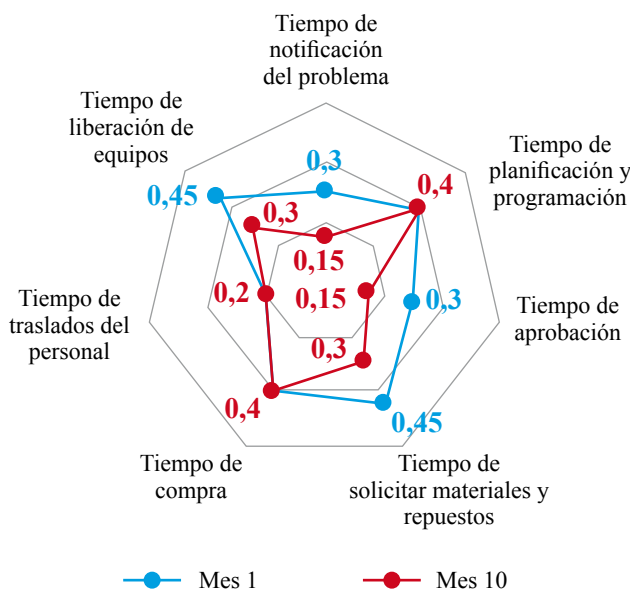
Tiempo de notificación del problema

Tiempo de planificación y programación

Tiempo de aprobación

Tiempo de solicitar materiales y repuestos

Tiempo de compra

Tiempo de traslados del personal

Tiempo de liberación de equipos

0,3

0,4

0,45

0,3

0,15

0,15

0,3

0,2

0,3

0,4

0,45

Mes 1

Mes 10